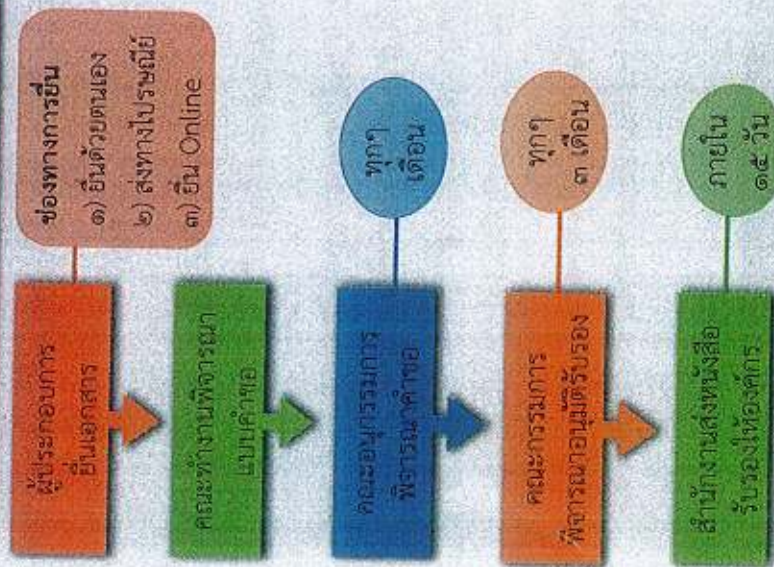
ช่องทางการยื่น
๑) ยื่นด้วยตนเอง
๒) ส่งทางไปรษณีย์
๓) ยื่น Online

ผู้ประกอบการ ยื่นเอกสาร

คณะทำงานพิจารณา เกณฑ์ขอ

ทุกๆ เดือน

คณะอนุกรรมการ พิจารณาคำขอ

ทุกๆ ๓ เดือน

คณะกรรมการ พิจารณาอนุมัติรับรอง

ภายใน ๑๕ วัน

สำนักงานส่งหนังสือ รับรองให้องค์กร